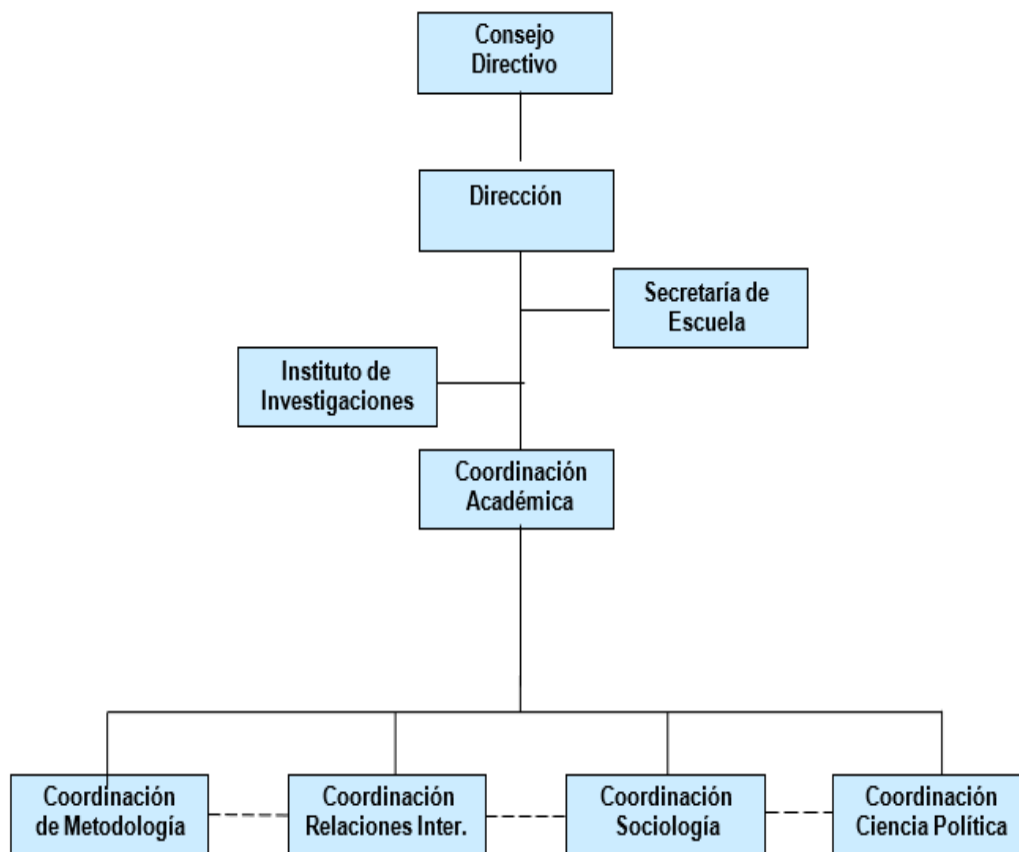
Consejo Directivo

Dirección

Secretaría de Escuela

Instituto de Investigaciones

Coordinación Académica

Coordinación de Metodología

Coordinación Relaciones Inter.

Coordinación Sociología

Coordinación Ciencia Política